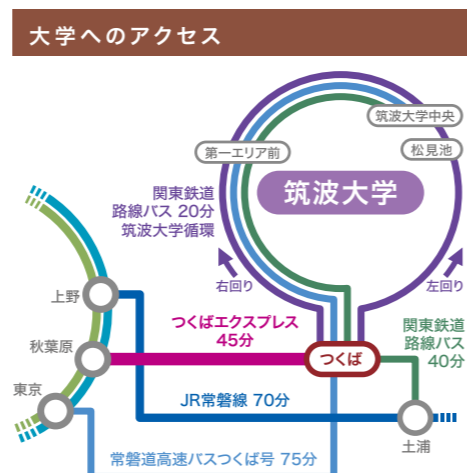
大学へのアクセス

筑波大学中央
第一エリア前
松見池
筑波大学
関東鉄道
路線バス 20分
筑波大学循環
右回り
左回り
上野
秋葉原
東京
つくばエクスプレス
45分
つくば
関東鉄道
路線バス
40分
JR常磐線 70分
土浦
常磐道高速バスつくば号 75分